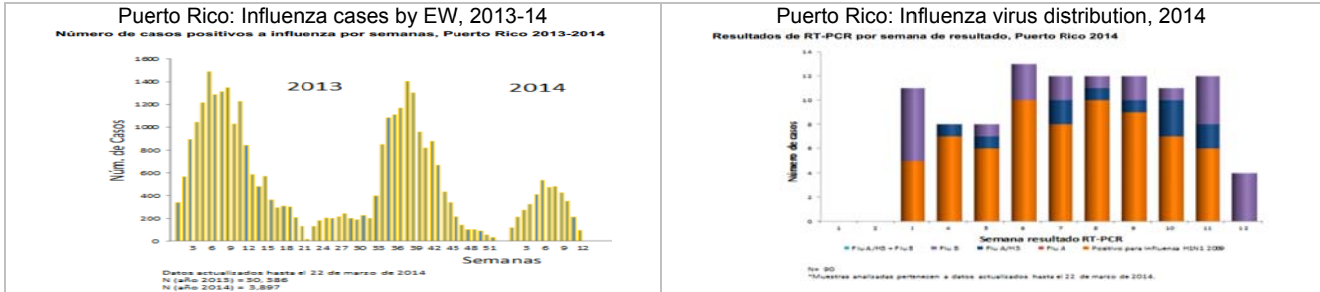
Puerto Rico: Influenza cases by EW, 2013-14

Número de casos positivos a influenza por semanas, Puerto Rico 2013-2014

1,600
1,400
1,200
1,000
800
600
400
200
0

2013

2014

Núm. de Casos

3 6 9 12 15 18 21 24 27 30 33 36 39 42 45 48 51 3 6 9 12

Semanas

Datos actualizados hasta el 22 de marzo de 2014
N (año 2013) = 30,386
N (año 2014) = 3,897

Puerto Rico: Influenza virus distribution, 2014

Resultados de RT-PCR por semana de resultado, Puerto Rico 2014

14
12
10
8
6
4
2
0

Número de casos

1 2 3 4 5 6 7 8 9 10 11 12

Semana resultado RT-PCR

Flu A/H3 + Flu B   Flu B   Flu A/H3   Flu A   Positivo para influenza H1N1 2009

N= 90
*Muestras analizadas pertenecen a datos actualizados hasta el 22 de marzo de 2014.